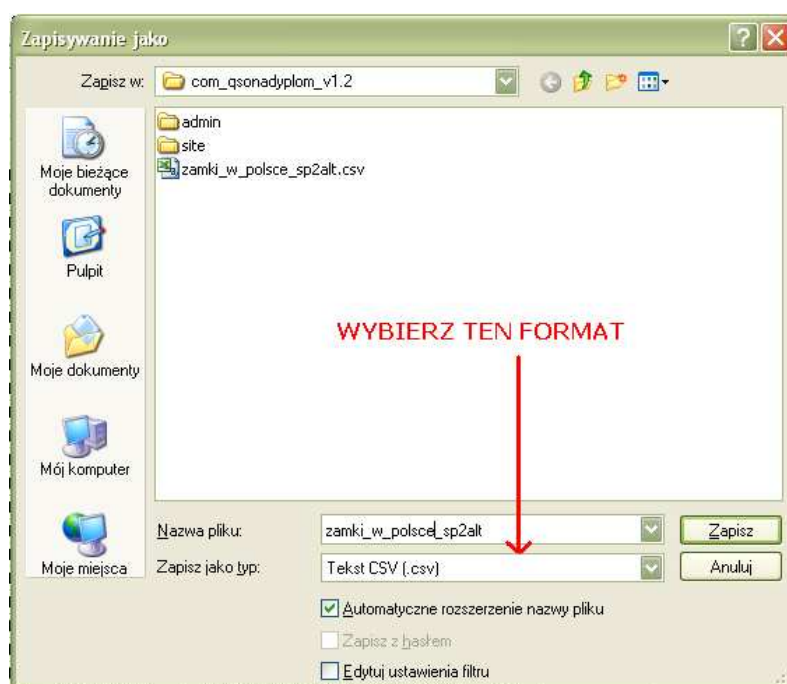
Zapisywanie jako

Zapisz w: com_qsonadyplom_v1.2

admin
site
zamki_w_polsce_sp2alt.csv

Moje bieżące dokumenty

Pulpit

Moje dokumenty

Mój komputer

Moje miejsca

WYBIERZ TEN FORMAT

Nazwa pliku: zamki_w_polsce_sp2alt

Zapisz jako typ: Tekst CSV (.csv)

Zapisz

Anuluj

Automatyczne rozszerzenie nazwy pliku

Zapisz z hasłem

Edytuj ustawienia filtru